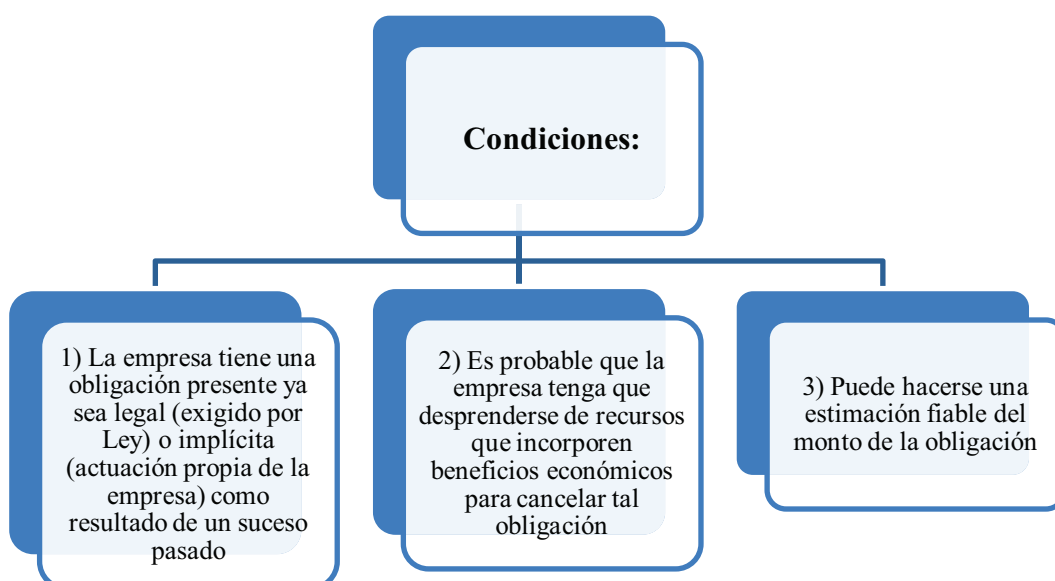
Condiciones:

1) La empresa tiene una obligación presente ya sea legal (exigido por Ley) o implícita (actuación propia de la empresa) como resultado de un suceso pasado

2) Es probable que la empresa tenga que desprenderse de recursos que incorporen beneficios económicos para cancelar tal obligación

3) Puede hacerse una estimación fiable del monto de la obligación